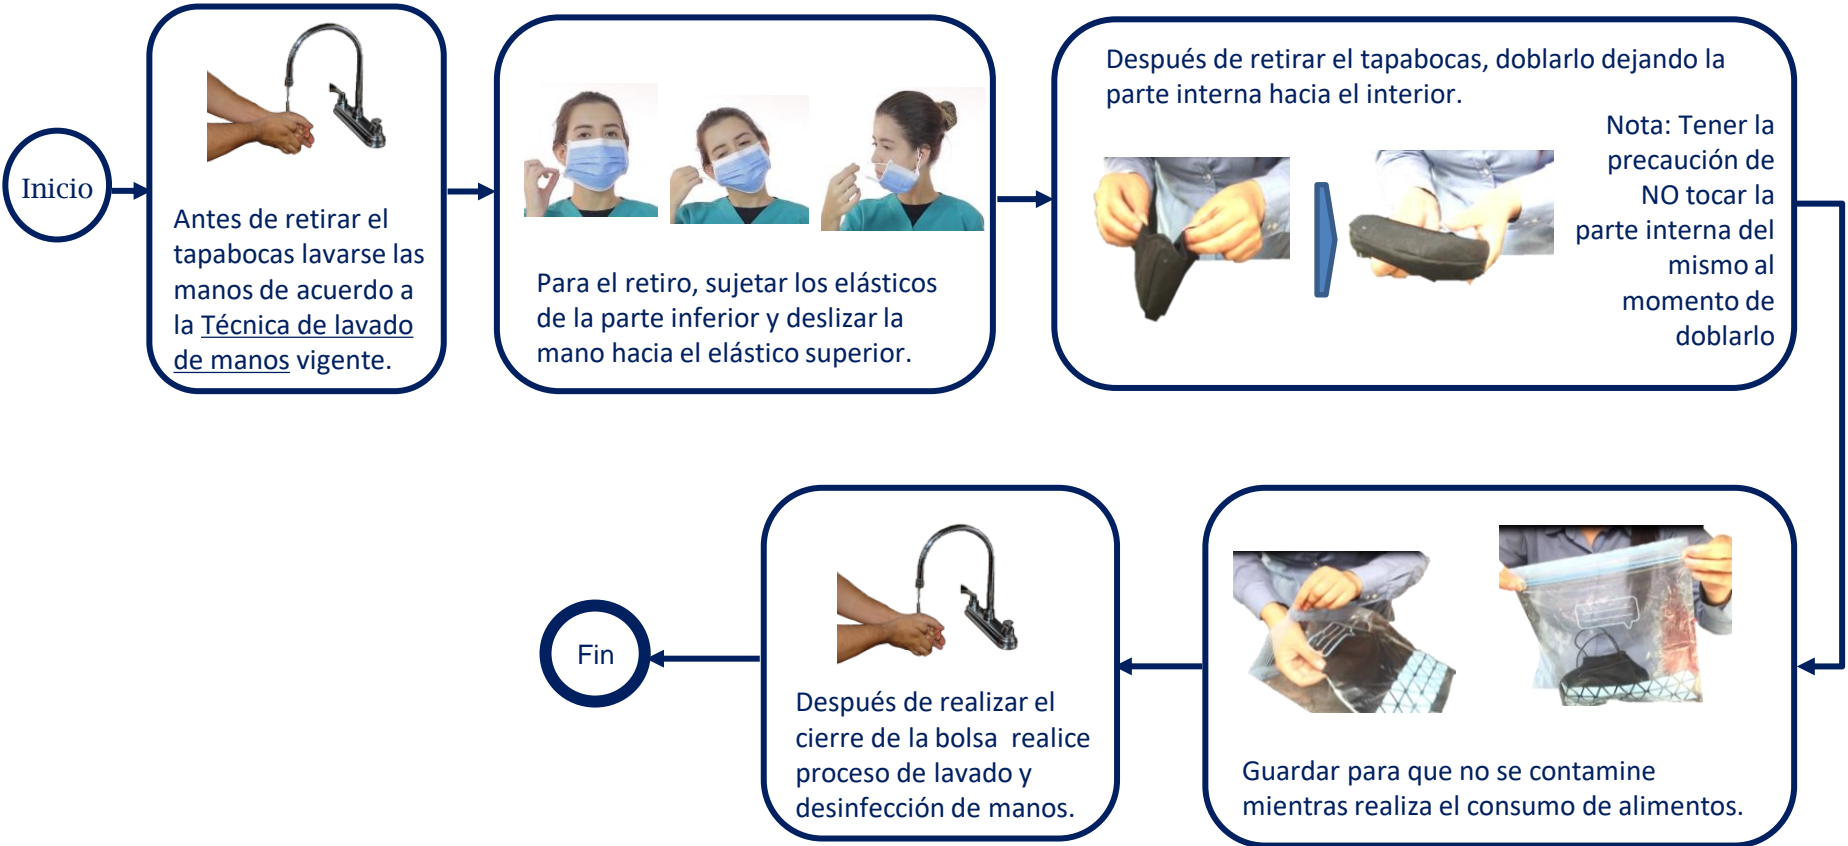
Inicio

Antes de retirar el tapabocas lavarse las manos de acuerdo a la Técnica de lavado de manos vigente.

Para el retiro, sujetar los elásticos de la parte inferior y deslizar la mano hacia el elástico superior.

Después de retirar el tapabocas, doblarlo dejando la parte interna hacia el interior.

Nota: Tener la precaución de NO tocar la parte interna del mismo al momento de doblarlo

Guardar para que no se contamine mientras realiza el consumo de alimentos.

Después de realizar el cierre de la bolsa realice proceso de lavado y desinfección de manos.

Fin